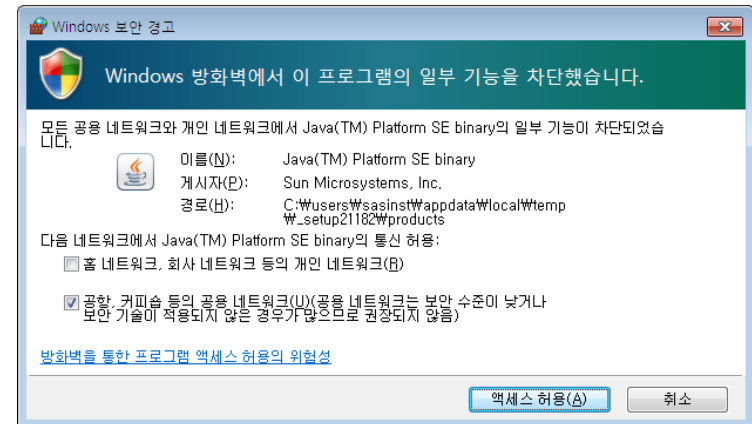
Windows 보안 경고

Windows 방화벽에서 이 프로그램의 일부 기능을 차단했습니다.

모든 공용 네트워크와 개인 네트워크에서 Java(TM) Platform SE binary의 일부 기능이 차단되었습니다.

이름(N): Java(TM) Platform SE binary
게시자(P): Sun Microsystems, Inc.
경로(H): C:₩users₩sasinst₩appdata₩local₩temp₩_setup21182₩products

다음 네트워크에서 Java(TM) Platform SE binary의 통신 허용:

홈 네트워크, 회사 네트워크 등의 개인 네트워크(R)

공항, 커피숍 등의 공용 네트워크(U)(공용 네트워크는 보안 수준이 낮거나 보안 기술이 적용되지 않은 경우가 많으므로 권장되지 않음)

방화벽을 통한 프로그램 액세스 허용의 위험성

액세스 허용(A)
취소